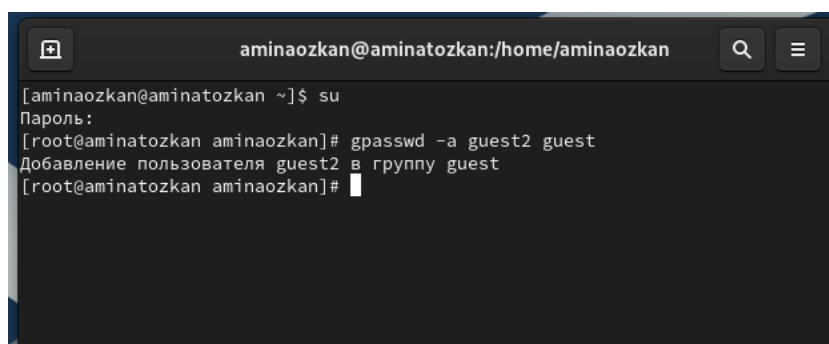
aminaozkan@aminatozkan:/home/aminaozkan

[aminaozkan@aminatozkan ~]$ su
Пароль:
[root@aminatozkan aminaozkan]# gpasswd -a guest2 guest
Добавление пользователя guest2 в группу guest
[root@aminatozkan aminaozkan]#